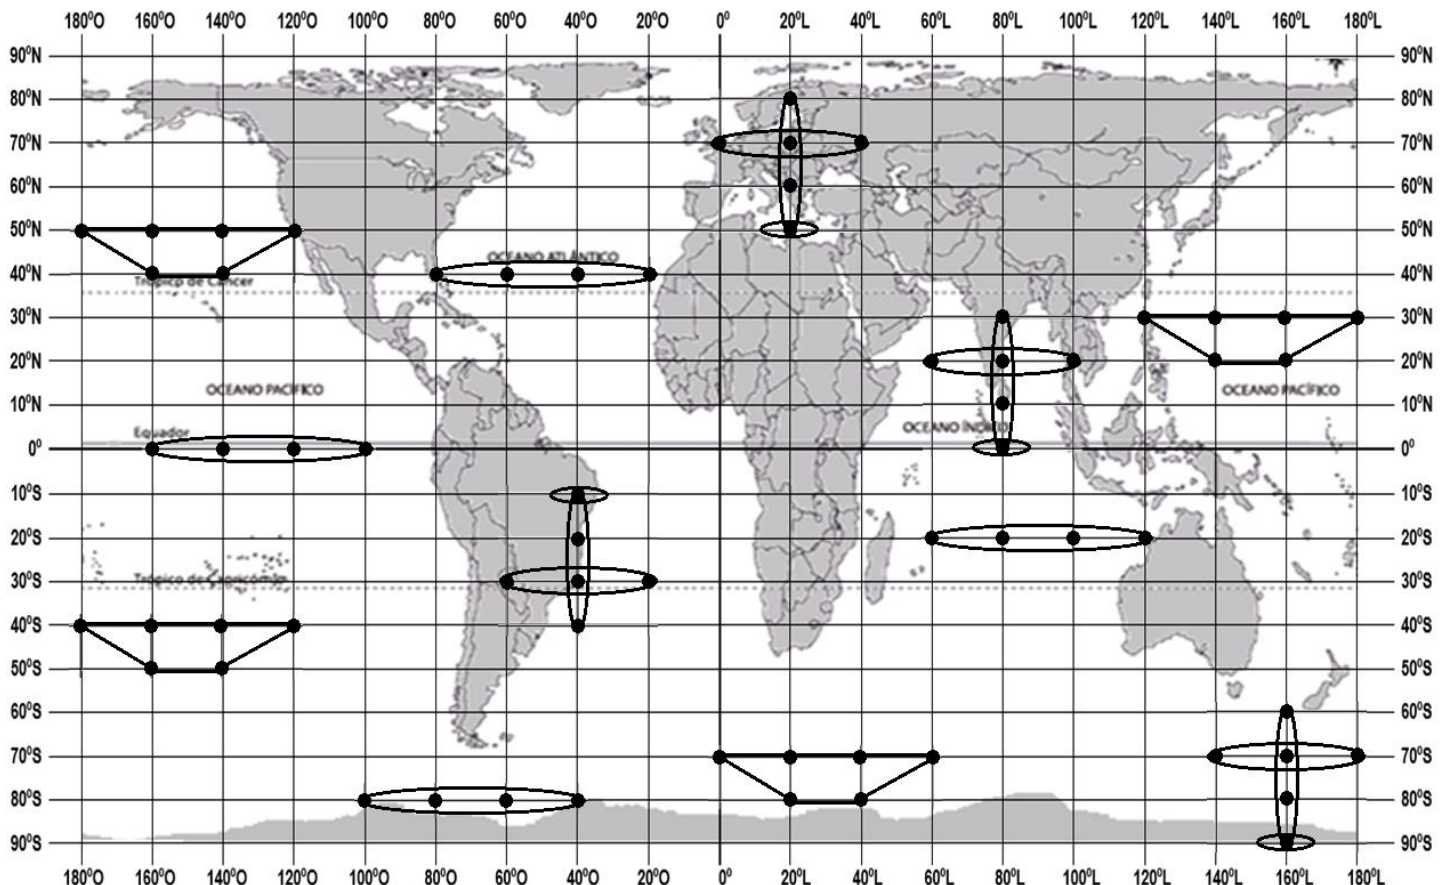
180°O 160°O 140°O 120°O 100°O 80°O 60°O 40°O 20°O 0° 20°L 40°L 60°L 80°L 100°L 120°L 140°L 160°L 180°L

90°N 80°N 70°N 60°N 50°N 40°N 30°N 20°N 10°N 0° 10°S 20°S 30°S 40°S 50°S 60°S 70°S 80°S 90°S

OCEANO ATLÂNTICO

Trópico de Câncer

OCEANO PACÍFICO

Equador

OCEANO ÍNDICO

OCEANO PACÍFICO

Trópico de Capricórnio

90°N 80°N 70°N 60°N 50°N 40°N 30°N 20°N 10°N 0° 10°S 20°S 30°S 40°S 50°S 60°S 70°S 80°S 90°S

180°O 160°O 140°O 120°O 100°O 80°O 60°O 40°O 20°O 0° 20°L 40°L 60°L 80°L 100°L 120°L 140°L 160°L 180°L